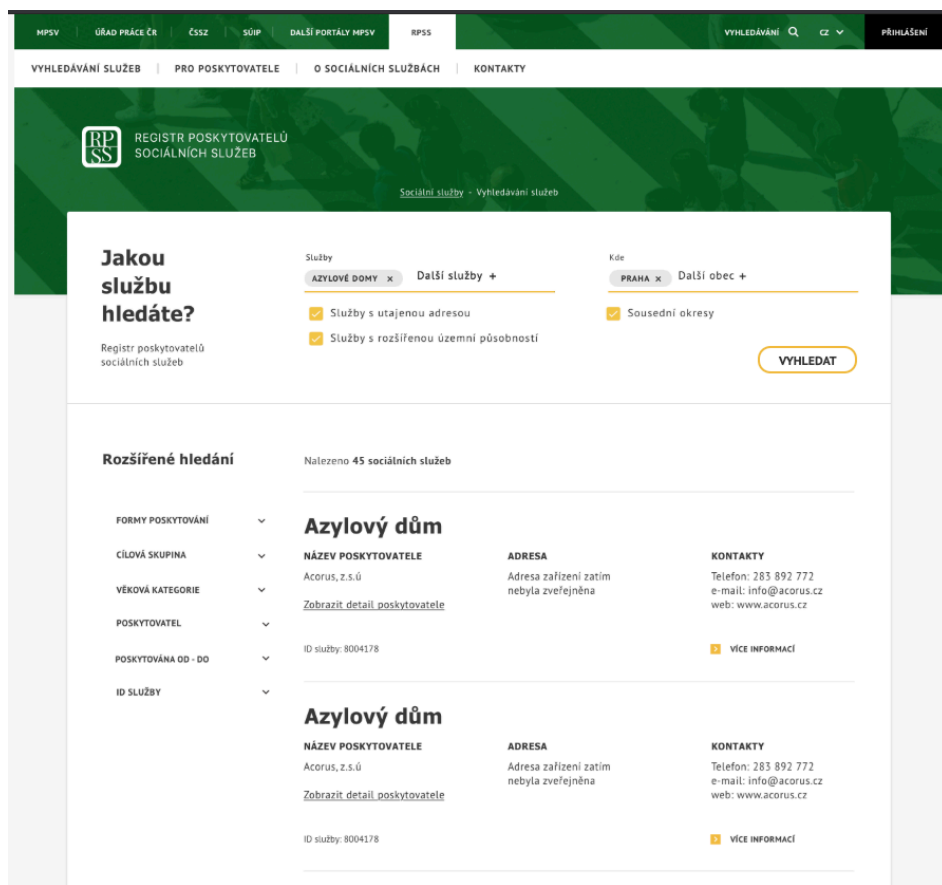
MPSV | ÚŘAD PRÁCE ČR | ČSSZ | SÚIP | DALŠÍ PORTÁLY MPSV | RPSS

VYHLEDÁVÁNÍ | CZ | PŘIHLÁŠENÍ

VYHLEDÁVÁNÍ SLUŽEB | PRO POSKYTOVATELE | O SOCIÁLNÍCH SLUŽBÁCH | KONTAKTY

RP SS REGISTR POSKYTOVATELŮ SOCIÁLNÍCH SLUŽEB

Sociální služby - Vyhledávání služeb

Jakou službu hledáte?

Registr poskytovatelů sociálních služeb

Služby
AZYLOVÉ DOMY × Další služby +

Kde
PRAHA × Další obec +

Služby s utajenou adresou

Služby s rozšířenou územní působností

Sousední okresy

VYHLEDAT

Rozšířené hledání

FORMY POSKYTOVÁNÍ
CÍLOVÁ SKUPINA
VĚKOVÁ KATEGORIE
POSKYTOVATEL
POSKYTOVÁNA OD - DO
ID SLUŽBY

Nalezeno 45 sociálních služeb

Azylový dům

NÁZEV POSKYTOVATELE
Acorus, z.s.ú
Zobrazit detail poskytovatele

ADRESA
Adresa zařízení zatím nebyla zveřejněna

KONTAKTY
Telefon: 283 892 772
e-mail: info@acorus.cz
web: www.acorus.cz

ID služby: 8004178

VÍCE INFORMACÍ

Azylový dům

NÁZEV POSKYTOVATELE
Acorus, z.s.ú
Zobrazit detail poskytovatele

ADRESA
Adresa zařízení zatím nebyla zveřejněna

KONTAKTY
Telefon: 283 892 772
e-mail: info@acorus.cz
web: www.acorus.cz

ID služby: 8004178

VÍCE INFORMACÍ